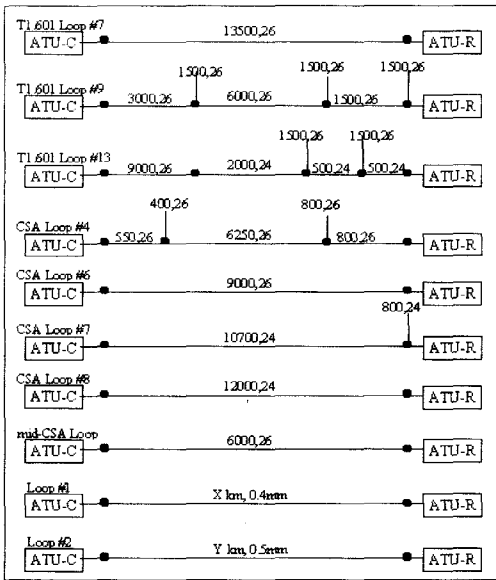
T1.601 Loop #7
ATU-C
13500,26
ATU-R

T1.601 Loop #9
ATU-C
3000,26
1500,26
6000,26
1500,26
1500,26
1500,26
ATU-R

T1.601 Loop #13
ATU-C
9000,26
2000,24
1500,26
500,24
1500,26
500,24
ATU-R

CSA Loop #4
ATU-C
550,26
400,26
6250,26
800,26
800,26
ATU-R

CSA Loop #6
ATU-C
9000,26
ATU-R

CSA Loop #7
ATU-C
800,24
10700,24
ATU-R

CSA Loop #8
ATU-C
12000,24
ATU-R

mid-CSA Loop
ATU-C
6000,26
ATU-R

Loop #1
ATU-C
X km, 0.4mm
ATU-R

Loop #2
ATU-C
Y km, 0.5mm
ATU-R